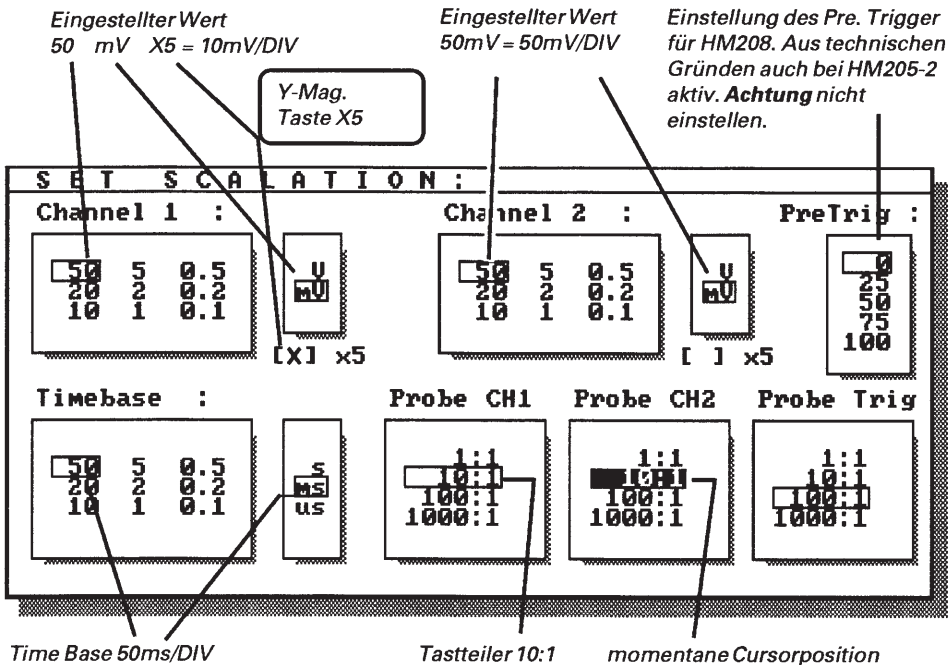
Eingestellter Wert
50 mV X5 = 10mV/DIV

Y-Mag.
Taste X5

Eingestellter Wert
50mV = 50mV/DIV

Einstellung des Pre. Trigger für HM208. Aus technischen Gründen auch bei HM205-2 aktiv. **Achtung** nicht einstellen.

SET SCALATION:

Channel 1 :

50 5 0.5
20 2 0.2
10 1 0.1

V
mV

[X] x5

Channel 2 :

50 5 0.5
20 2 0.2
10 1 0.1

V
mV

[ ] x5

PreTrig :

0
25
50
75
100

Timebase :

50 5 0.5
20 2 0.2
10 1 0.1

s
ms
us

Probe CH1

1:1
10:1
100:1
1000:1

Probe CH2

1:1
10:1
100:1
1000:1

Probe Trig

1:1
10:1
100:1
1000:1

Time Base 50ms/DIV

Tastteiler 10:1

momentane Cursorposition